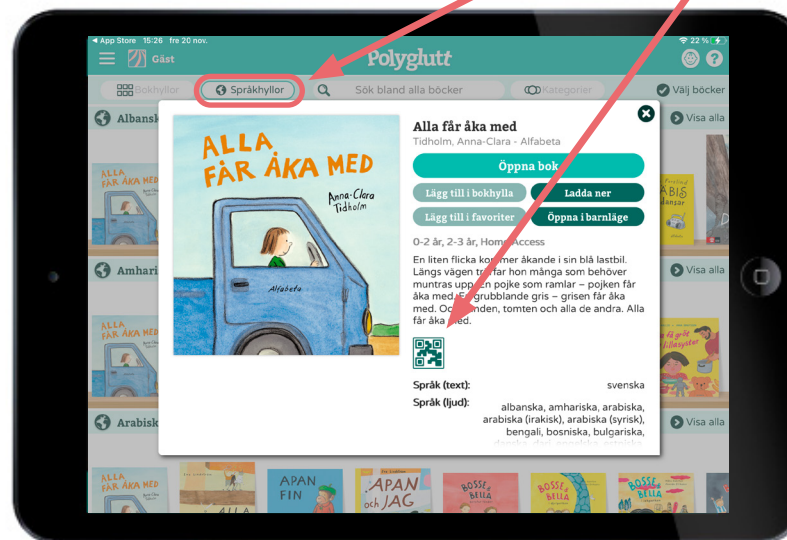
◀ App Store 15:26 fre 20 nov.
22 %
Polyglutt
Gäst
Bokhyllor
Språkhyllor
Sök bland alla böcker
Kategorier
Välj böcker
Albansk
Visa alla
Amhari
Visa alla
Arabisk
Visa alla
ALLA FÅR ÅKA MED
Anna-Clara Tidholm
Alfabeta
Alla får åka med
Tidholm, Anna-Clara - Alfabeta
Öppna bok
Lägg till i bokhylla
Ladda ner
Lägg till i favoriter
Öppna i barnläge
0-2 år, 2-3 år, Home Access
En liten flicka kommer åkande i sin blå lastbil. Längs vägen träffar hon många som behöver muntras upp. En pojke som ramlar – pojken får åka med. En grubblande gris – grisen får åka med. Och hunden, tomten och alla de andra. Alla får åka med.
Språk (text):
svenska
Språk (ljud):
albanska, amhariska, arabiska, arabiska (irakisk), arabiska (syrisk), bengali, bosniska, bulgariska,
APAN FIN
APAN och JAG
BOSSE & BELLA